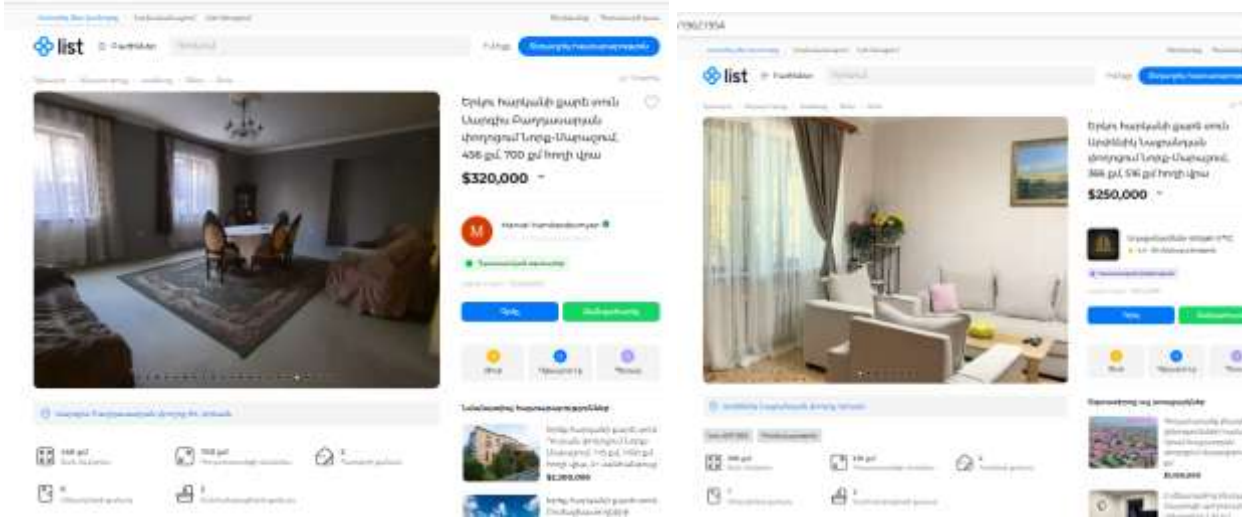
list

Երկու հարկանի քարե տուն Սարգիս Լուկաշինի փողոցում Նորք-Մարաշում, 456 քմ, 700 քմ հողի վրա

$320,000

Տեսանելի հայտարարություններ

$1,350,000

list

Երկու հարկանի քարե տուն Սեբաստիա Նորք-Մարաշում, 366 քմ, 516 քմ հողի վրա

$250,000

$1,100,000